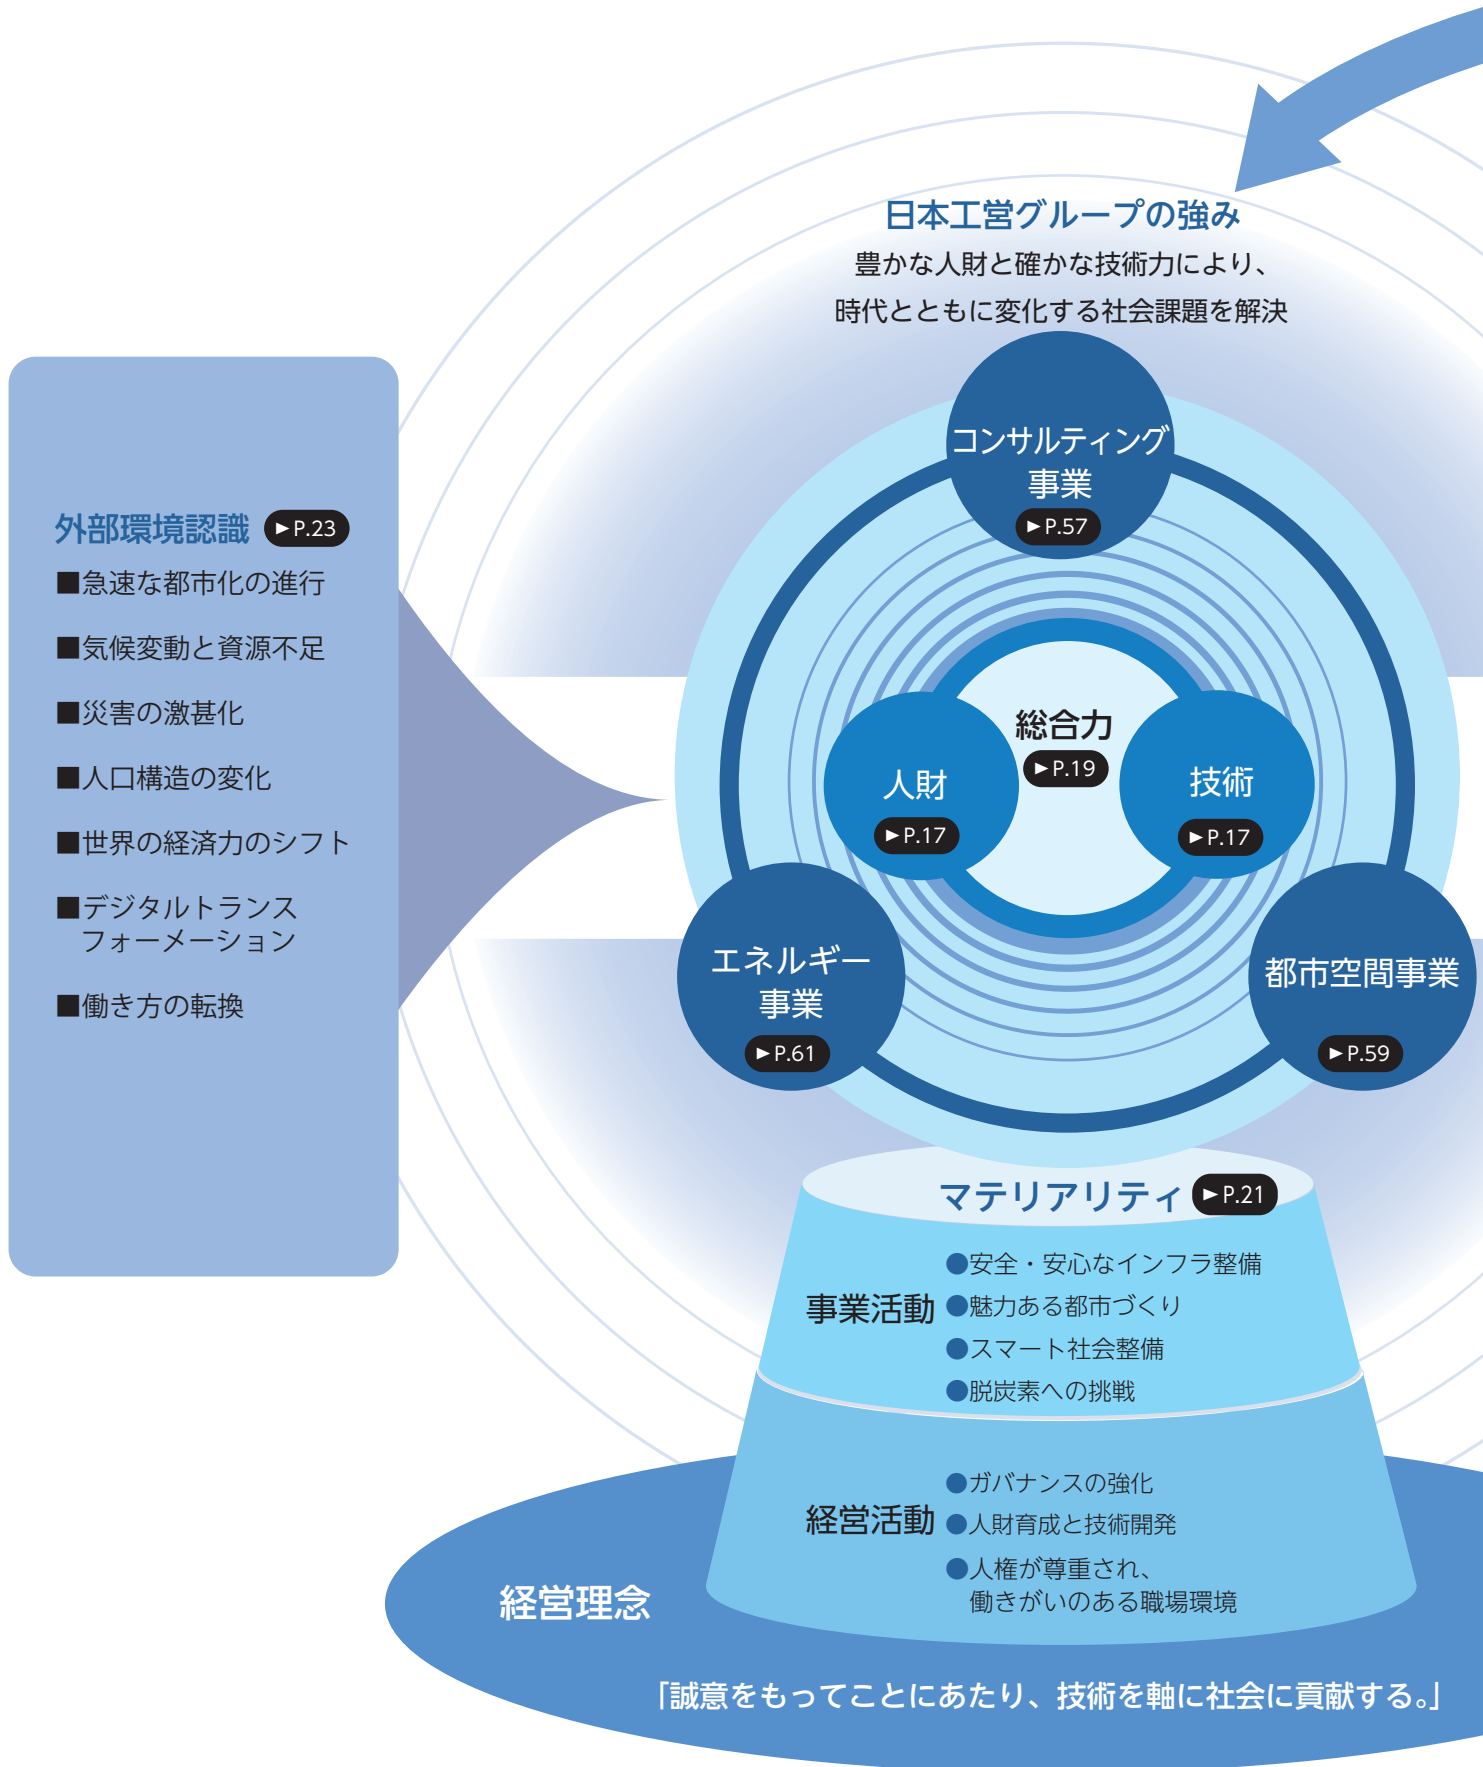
日本工営グループの強み
豊かな人財と確かな技術力により、
時代とともに変化する社会課題を解決

外部環境認識 ►P.23
■急速な都市化の進行
■気候変動と資源不足
■災害の激甚化
■人口構造の変化
■世界の経済力のシフト
■デジタルトランスフォーメーション
■働き方の転換

コンサルティング事業
►P.57

総合力
►P.19

人財
►P.17

技術
►P.17

エネルギー事業
►P.61

都市空間事業
►P.59

マテリアリティ ►P.21

事業活動
●安全・安心なインフラ整備
●魅力ある都市づくり
●スマート社会整備
●脱炭素への挑戦

経営活動
●ガバナンスの強化
●人財育成と技術開発
●人権が尊重され、働きがいのある職場環境

経営理念
「誠意をもってことにあたり、技術を軸に社会に貢献する。」